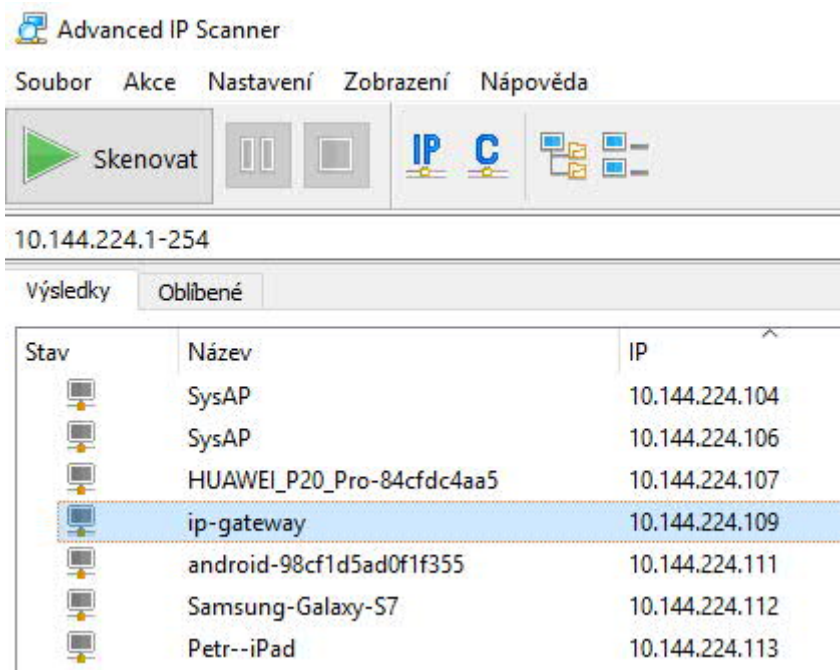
Advanced IP Scanner

Soubor Akce Nastavení Zobrazení Nápověda

Skenovat

IP C

10.144.224.1-254

Výsledky Oblíbené

| Stav | Název | IP |
|---|---|---|
| | SysAP | 10.144.224.104 |
| | SysAP | 10.144.224.106 |
| | HUAWEI_P20_Pro-84cfdc4aa5 | 10.144.224.107 |
| | ip-gateway | 10.144.224.109 |
| | android-98cf1d5ad0f1f355 | 10.144.224.111 |
| | Samsung-Galaxy-S7 | 10.144.224.112 |
| | Petr--iPad | 10.144.224.113 |